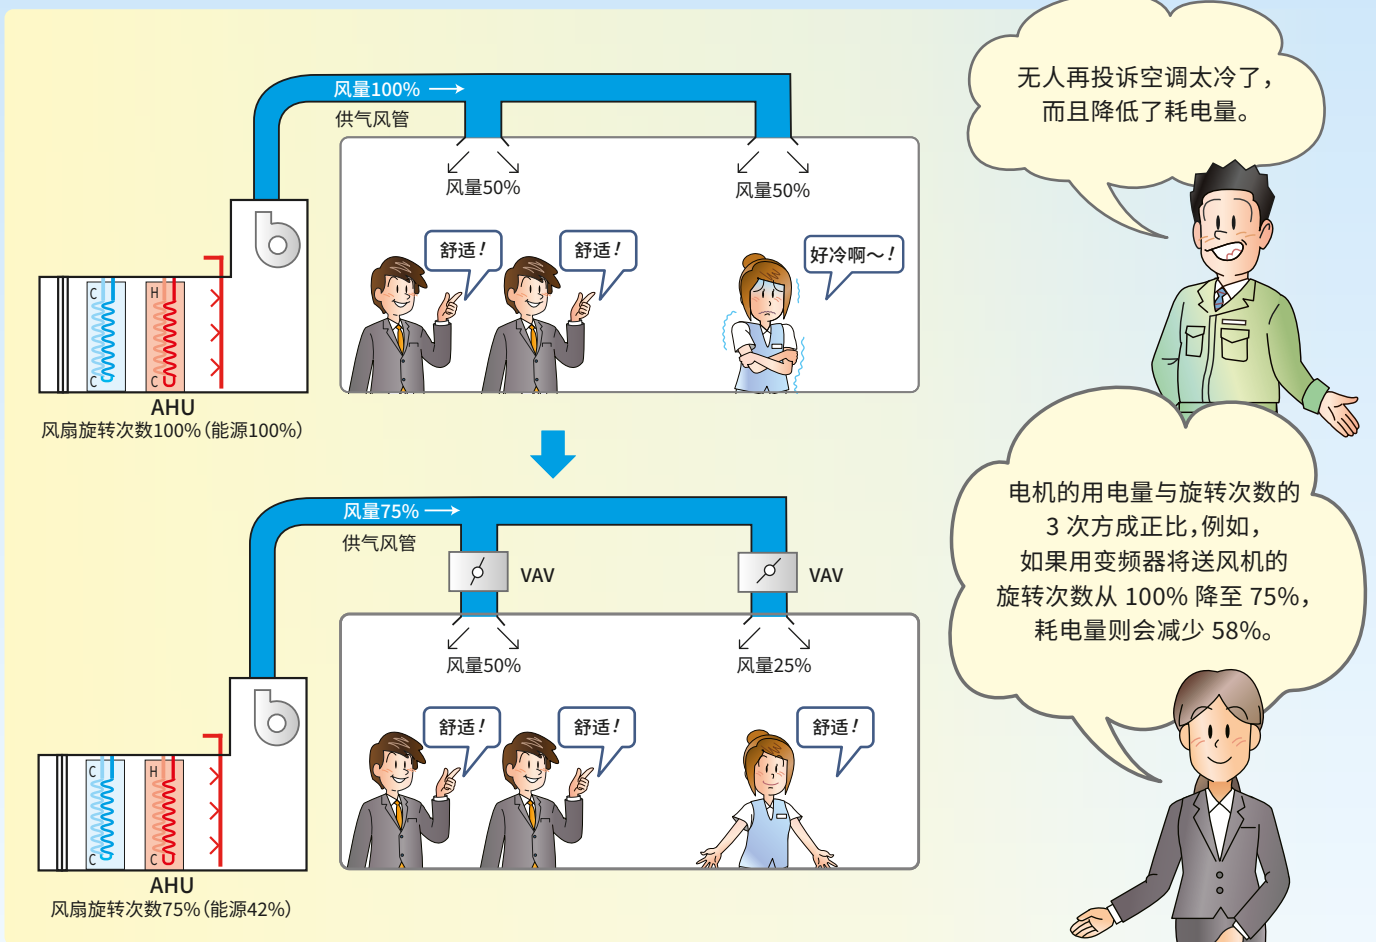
风量100% →
供气风管
风量50%
风量50%
舒适！
舒适！
好冷啊～！
C
H
C
C
AHU
风扇旋转次数100%（能源100%）

无人再投诉空调太冷了，而且降低了耗电量。

风量75% →
供气风管
VAV
VAV
风量50%
风量25%
舒适！
舒适！
舒适！
C
H
C
C
AHU
风扇旋转次数75%（能源42%）

电机的用电量与旋转次数的3次方成正比，例如，如果用变频器将送风机的旋转次数从100%降至75%，耗电量则会减少58%。